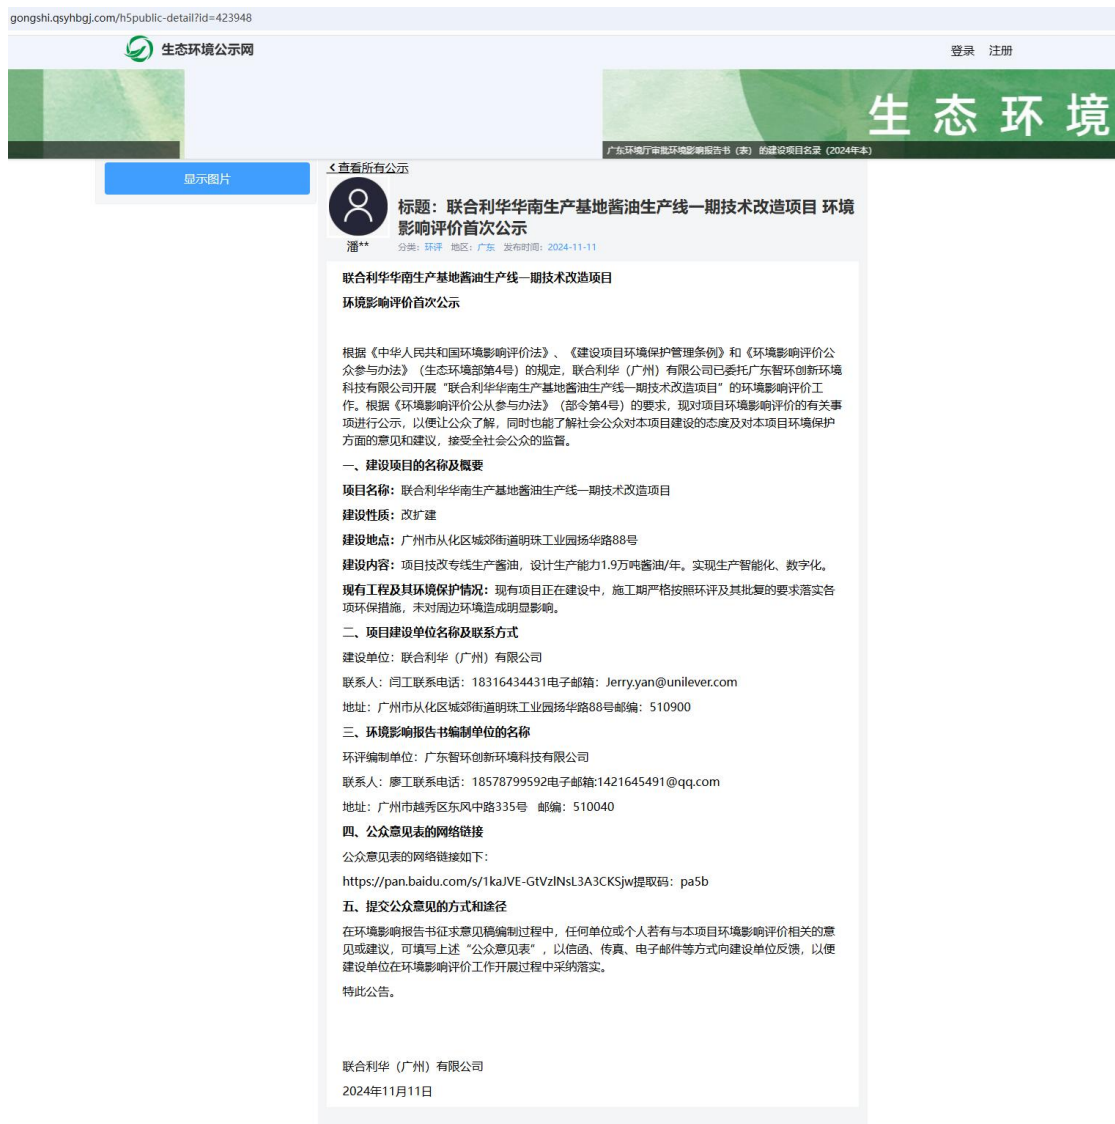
gongshi.qsyhbgj.com/h5public-detail?id=423948

生态环境公示网

登录 注册

生 态 环 境

广东环境厅审批环境影响报告书（表）的建设项目名录（2024年本）

显示图片

查看所有公示

标题：联合利华华南生产基地酱油生产线一期技术改造项目 环境影响评价首次公示

潘**

分类：环评 地区：广东 发布时间：2024-11-11

联合利华华南生产基地酱油生产线一期技术改造项目

环境影响评价首次公示

根据《中华人民共和国环境影响评价法》、《建设项目环境保护管理条例》和《环境影响评价公众参与办法》（生态环境部第4号）的规定，联合利华（广州）有限公司已委托广东智环创新环境科技有限公司开展“联合利华华南生产基地酱油生产线一期技术改造项目”的环境影响评价工作。根据《环境影响评价公从参与办法》（部令第4号）的要求，现对项目环境影响评价的有关事项进行公示，以便让公众了解，同时也能了解社会公众对本项目建设的态度及对本项目环境保护方面的意见和建议，接受全社会公众的监督。

一、建设项目的名称及概要

项目名称：联合利华华南生产基地酱油生产线一期技术改造项目

建设性质：改扩建

建设地点：广州市从化区城郊街道明珠工业园扬华路88号

建设内容：项目技改专线生产酱油，设计生产能力1.9万吨酱油/年。实现生产智能化、数字化。

现有工程及其环境保护情况：现有项目正在建设中，施工期严格按照环评及其批复的要求落实各项环保措施，未对周边环境造成明显影响。

二、项目建设单位名称及联系方式

建设单位：联合利华（广州）有限公司

联系人：闫工联系电话：18316434431电子邮箱：Jerry.yan@unilever.com

地址：广州市从化区城郊街道明珠工业园扬华路88号邮编：510900

三、环境影响报告书编制单位的名称

环评编制单位：广东智环创新环境科技有限公司

联系人：廖工联系电话：18578799592电子邮箱:1421645491@qq.com

地址：广州市越秀区东风中路335号 邮编：510040

四、公众意见表的网络链接

公众意见表的网络链接如下：

https://pan.baidu.com/s/1kaJVE-GtVzlNsL3A3CKSjw提取码：pa5b

五、提交公众意见的方式和途径

在环境影响报告书征求意见稿编制过程中，任何单位或个人若有与本项目环境影响评价相关的意见或建议，可填写上述“公众意见表”，以信函、传真、电子邮件等方式向建设单位反馈，以便建设单位在环境影响评价工作开展过程中采纳落实。

特此公告。

联合利华（广州）有限公司

2024年11月11日